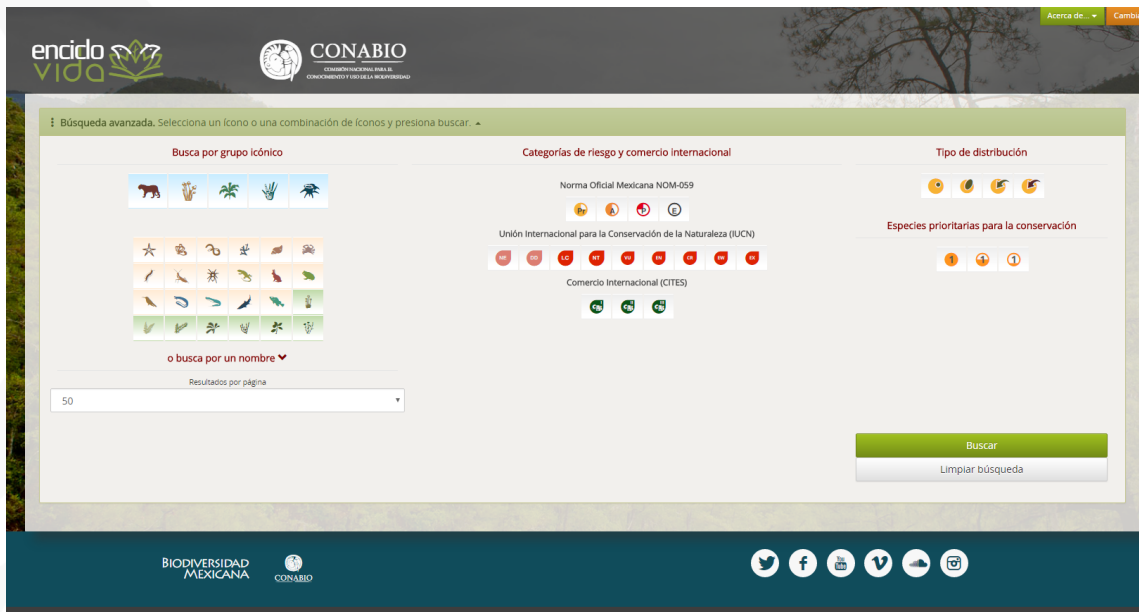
Acerca de... ▾ Cambi

enciclo vida

CONABIO
COMISIÓN NACIONAL PARA EL CONOCIMIENTO Y USO DE LA BIODIVERSIDAD

Búsqueda avanzada. Selecciona un ícono o una combinación de íconos y presiona buscar.

Busca por grupo icónico

o busca por un nombre

Resultados por página

50

Categorías de riesgo y comercio internacional

Norma Oficial Mexicana NOM-059

Pr A P E

Unión Internacional para la Conservación de la Naturaleza (IUCN)

NE DD LC NT VU EN CR EW EX

Comercio Internacional (CITES)

Tipo de distribución

Especies prioritarias para la conservación

Buscar

Limpiar búsqueda

BIODIVERSIDAD MEXICANA

CONABIO